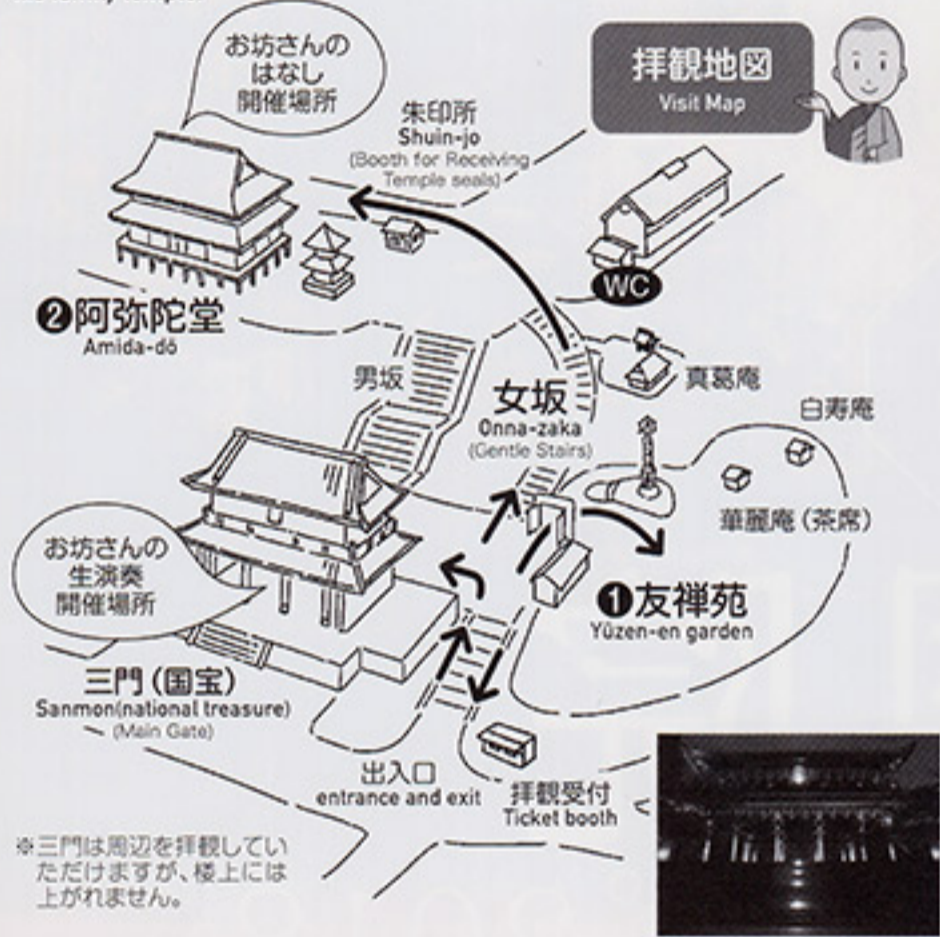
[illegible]

お坊さんのはなし開催場所

拝観地図
Visit Map

朱印所
Shuin-jo
(Booth for Receiving Temple seals)

WC

❷阿弥陀堂
Amida-dō

男坂

女坂
Onna-zaka
(Gentle Stairs)

真葛庵

白寿庵

華麗庵（茶席）

お坊さんの生演奏開催場所

❶友禅苑
Yūzen-en garden

三門（国宝）
Sanmon(national treasure)
(Main Gate)

出入口
entrance and exit

拝観受付
Ticket booth

※三門は周辺を拝観していただけますが、楼上には上がれません。